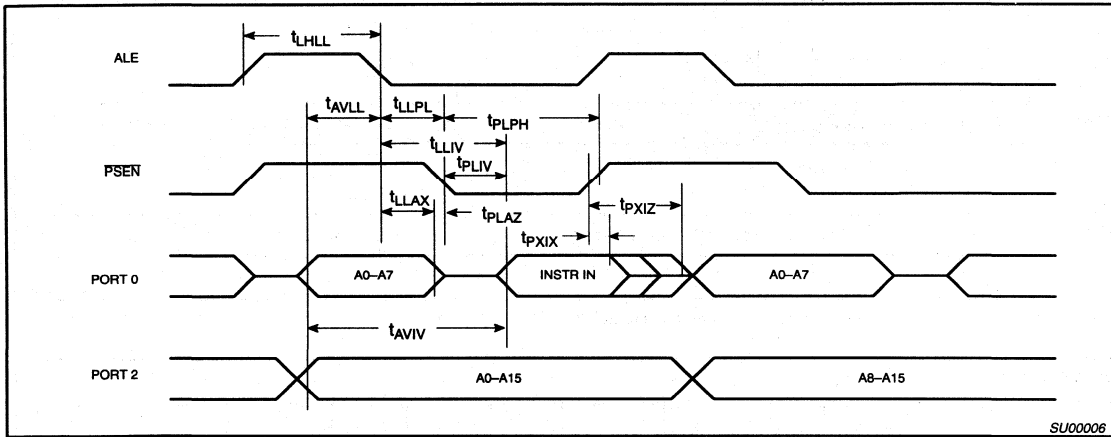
$t_{LHLL}$

ALE

$t_{AVLL}$ $t_{LLPL}$ $t_{PLPH}$

$t_{LLIV}$

$\overline{PSEN}$

$t_{PLIV}$

$t_{LLAX}$ $t_{PLAZ}$ $t_{PXIZ}$

$t_{PXIX}$

PORT 0

A0–A7

INSTR IN

A0–A7

$t_{AVIV}$

PORT 2

A0–A15

A8–A15

SU00006